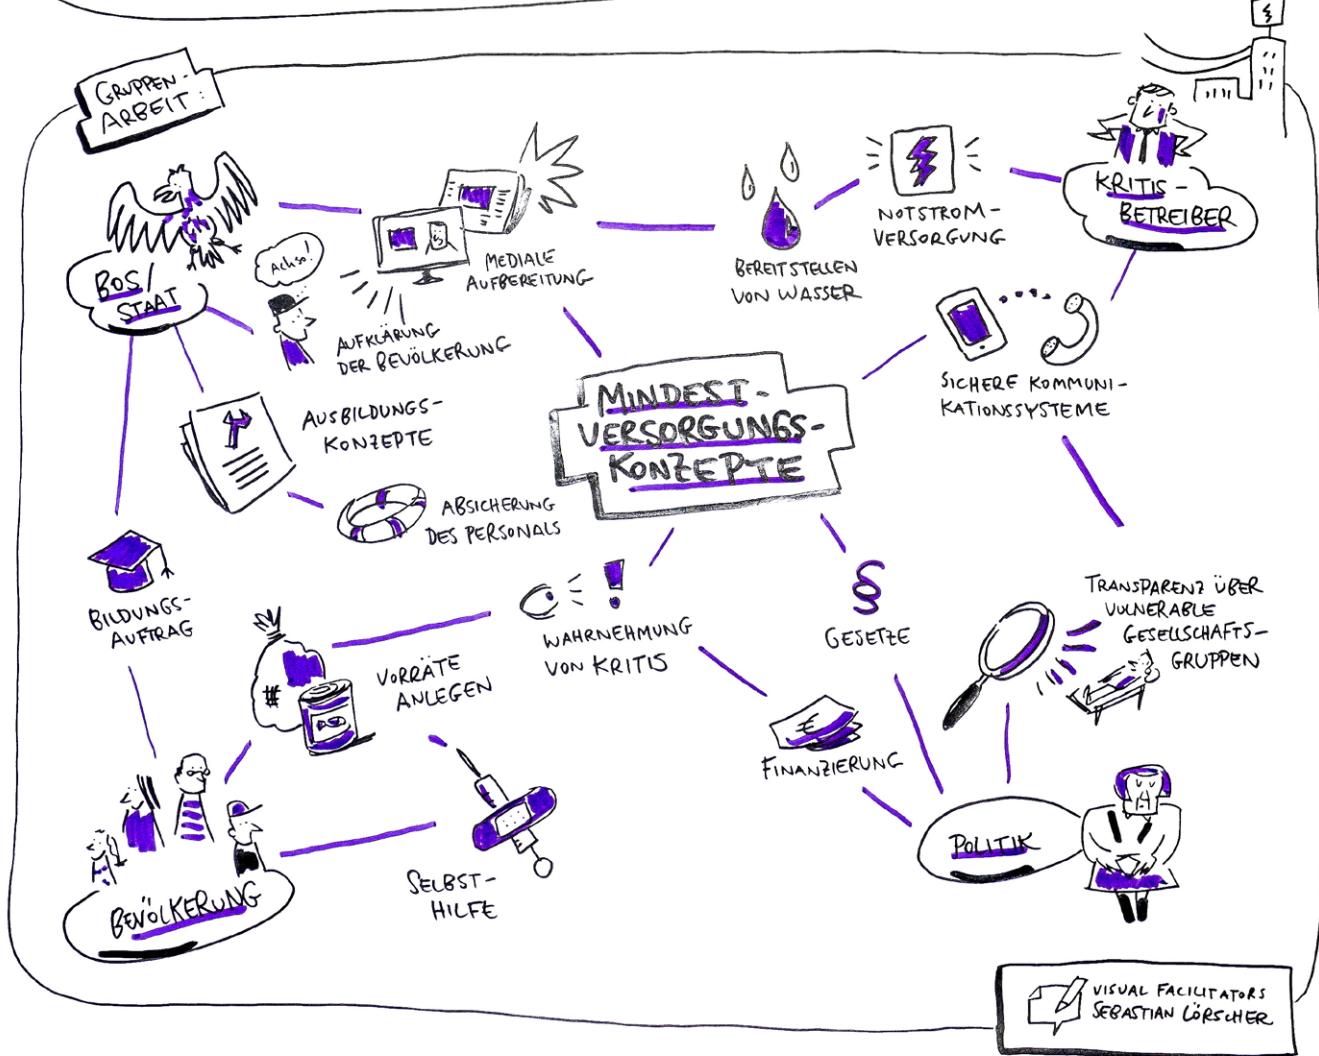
GRUPPEN-ARBEIT

BOS/STAAT

Achso!

AUFKLÄRUNG DER BEVÖLKERUNG

MEDIALE AUFBEREITUNG

BEREITSTELLEN VON WASSER

NOTSTROM-VERSORGUNG

KRITIS-BETREIBER

SICHERE KOMMUNIKATIONSSYSTEME

MINDEST-VERSORGUNGS-KONZEPTE

AUSBILDUNGS-KONZEPTE

ABSICHERUNG DES PERSONALS

BILDUNGS-AUFTRAG

WAHRNEHMUNG VON KRITIS

§

GESETZE

TRANSPARENZ ÜBER VULNERABLE GESELLSCHAFTS-GRUPPEN

VORRÄTE ANLEGEN

#

FINANZIERUNG

SELBST-HILFE

BEVÖLKERUNG

POLITIK

VISUAL FACILITATORS SEBASTIAN LÖRSCHER